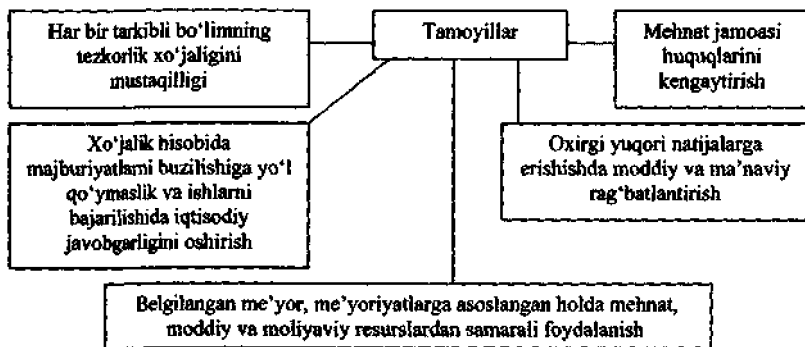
Har bir tarkibli bo'limning tezkorlik xo'jaligini mustaqilligi

Tamoyillar

Mehnat jamoasi huquqlarini kengaytirish

Xo'jalik hisobida majburiyatlarni buzilishiga yo'l qo'ymaslik va ishlarni bajarilishida iqtisodiy javobgarligini oshirish

Oxirgi yuqori natijalarga erishishda moddiy va ma'naviy rag'batlantirish

Belgilangan me'yor, me'yoriyatlarga asoslangan holda mehnat, moddiy va moliyaviy resurslardan samarali foydalanish